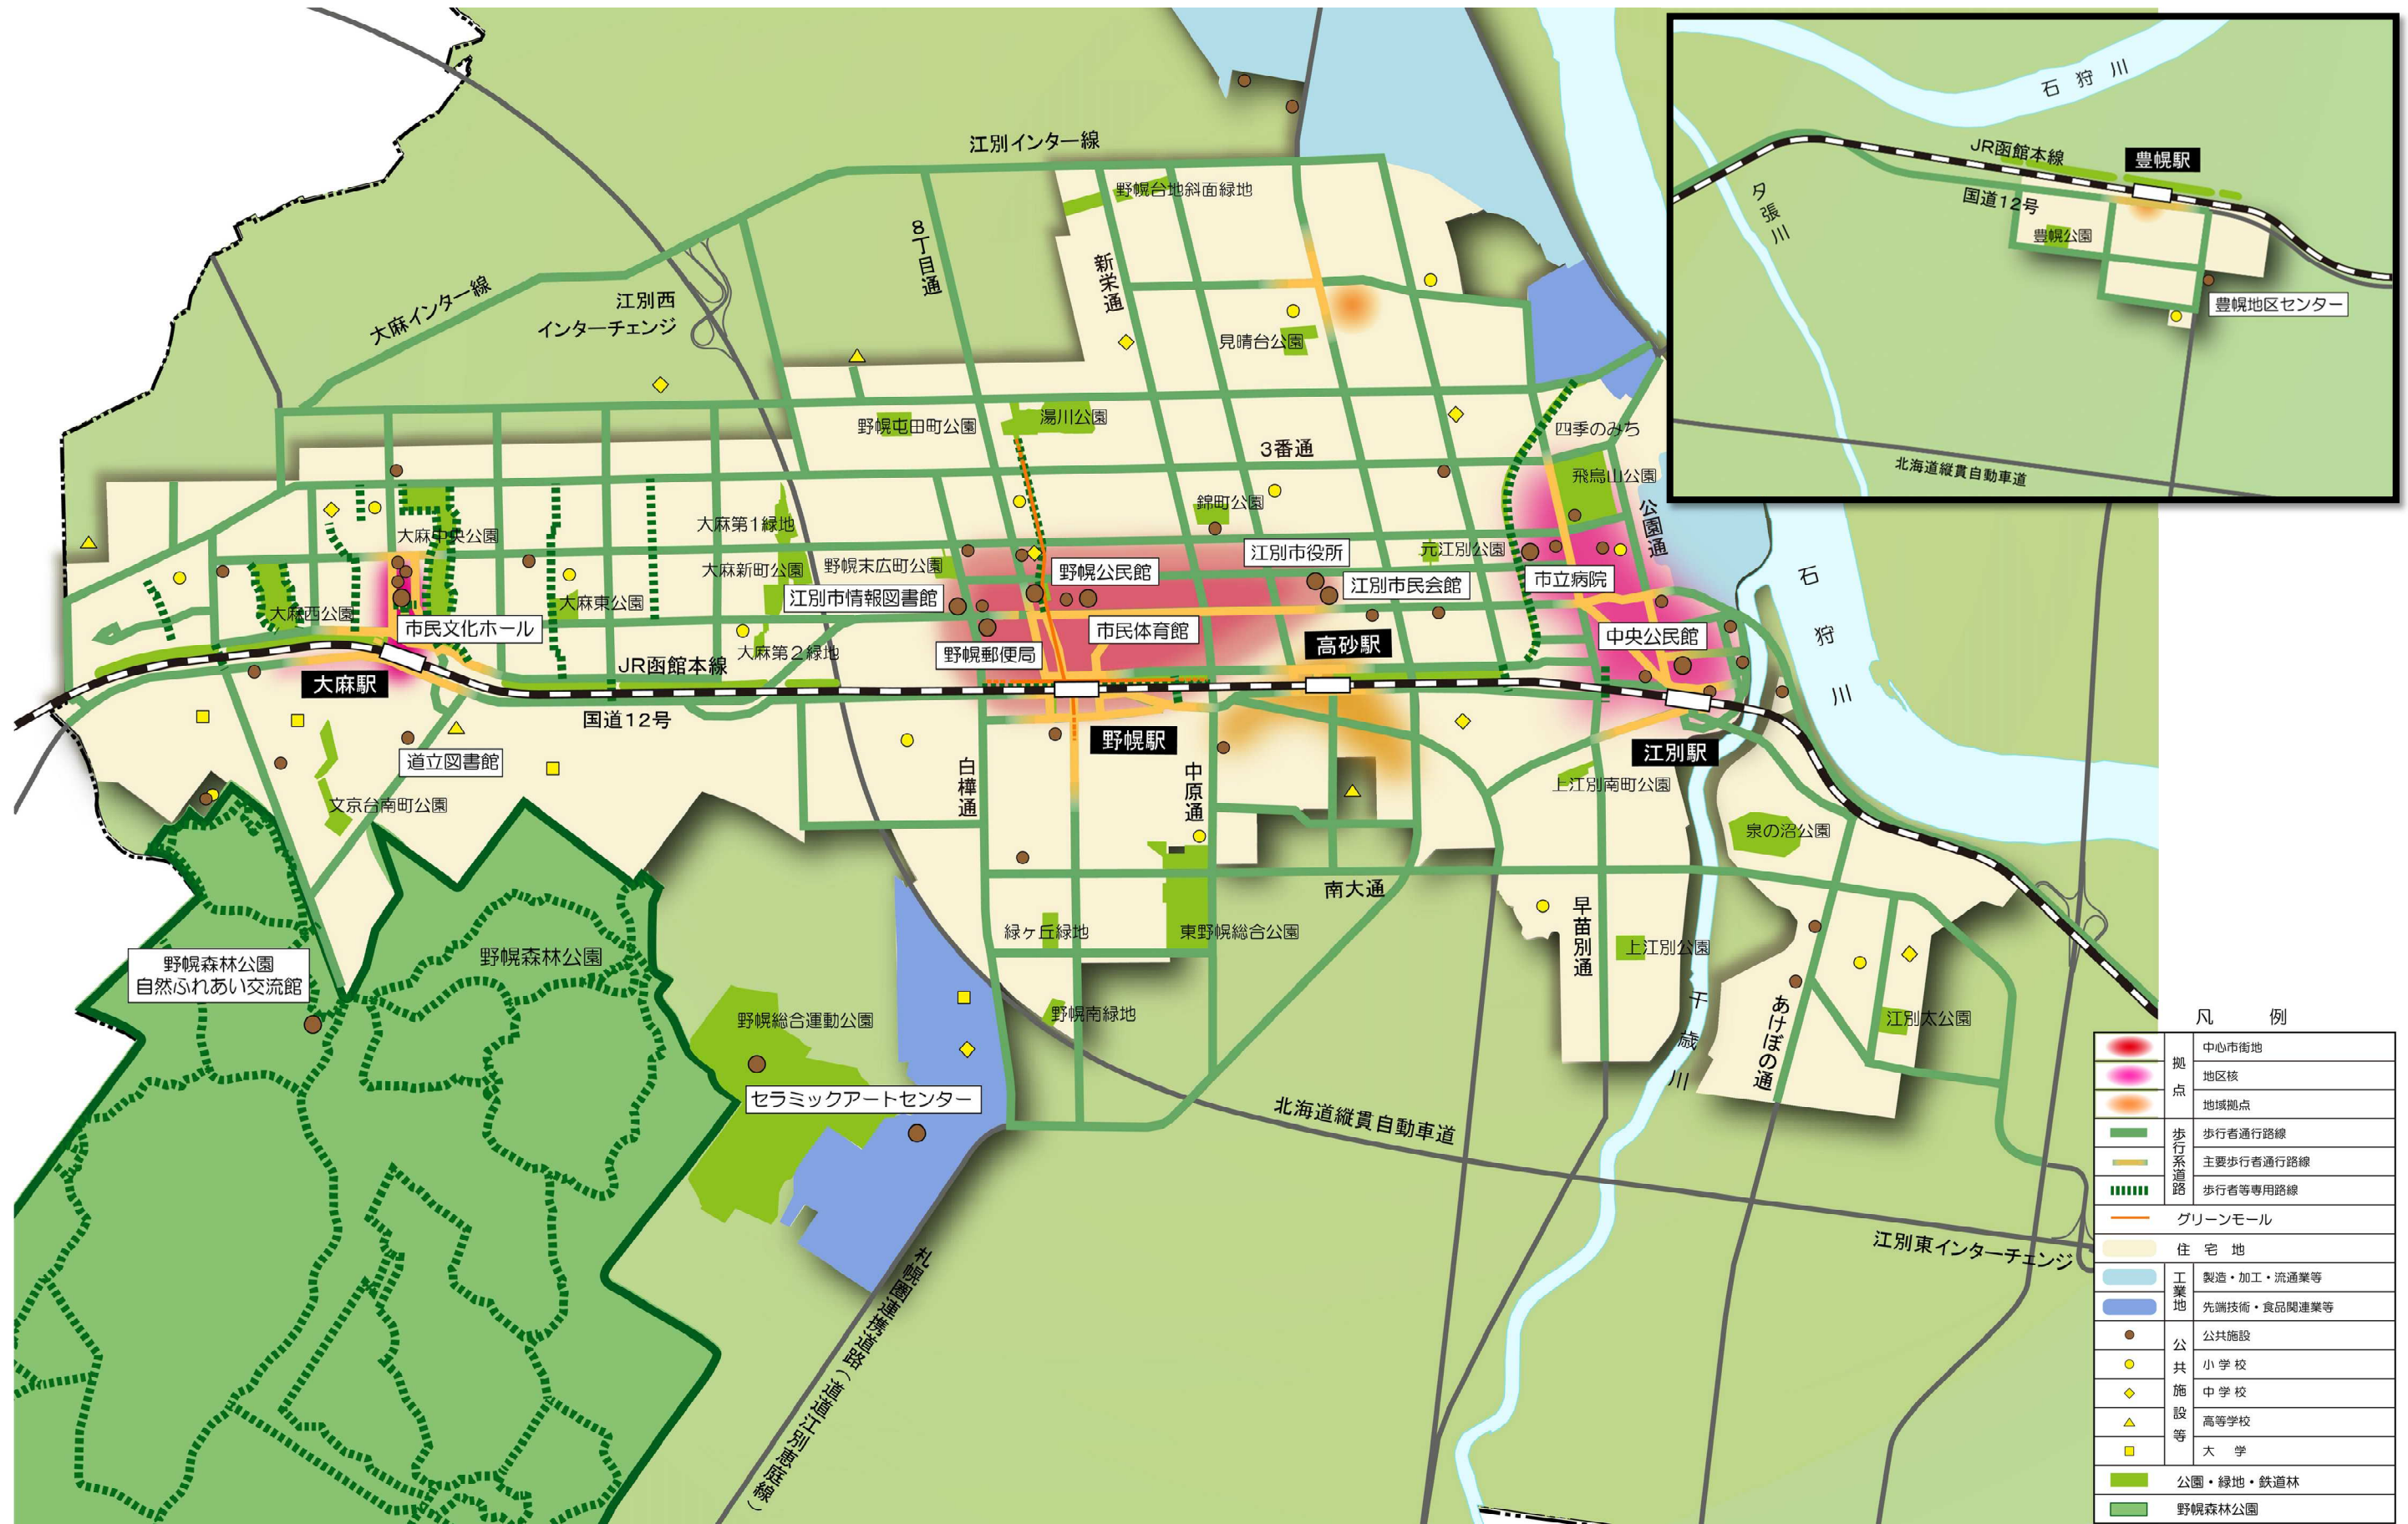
江別インター線
野幌台地斜面緑地
8丁目通
新栄通
大麻インター線
江別西インターチェンジ
見晴台公園
野幌屯田町公園
湯川公園
3番通
四季のみち
飛烏山公園
公園通
錦町公園
大麻第1緑地
大麻中央公園
大麻新町公園
野幌末広町公園
野幌公民館
江別市役所
元江別公園
市立病院
江別市民会館
大麻西公園
大麻東公園
江別市情報図書館
市民文化ホール
市民体育館
高砂駅
中央公民館
大麻第2緑地
野幌郵便局
JR函館本線
大麻駅
国道12号
野幌駅
江別駅
道立図書館
白樺通
中原通
上江別南町公園
文京台南町公園
泉の沼公園
南大通
早苗別通
緑ケ丘緑地
東野幌総合公園
上江別公園
野幌森林公園
自然ふれあい交流館
野幌森林公園
千歳川
あけぼの通
野幌総合運動公園
野幌南緑地
江別太公園
セラミックアートセンター
北海道縦貫自動車道
札幌圏連携道路（道道江別恵庭線）
江別東インターチェンジ
石狩川
石狩川
JR函館本線
豊幌駅
夕張川
国道12号
豊幌公園
豊幌地区センター
北海道縦貫自動車道

凡例
| | | |
|---|---|---|
| | 拠点 | 中心市街地 |
| | | 地区核 |
| | | 地域拠点 |
| | 歩行系道路 | 歩行者通行路線 |
| | | 主要歩行者通行路線 |
| | | 歩行者等専用路線 |
| | グリーンモール | |
| | 住宅地 | |
| | 工業地 | 製造・加工・流通業等 |
| | | 先端技術・食品関連業等 |
| | 公共施設等 | 公共施設 |
| | | 小学校 |
| | | 中学校 |
| | | 高等学校 |
| | | 大学 |
| | 公園・緑地・鉄道林 | |
| | 野幌森林公園 | |